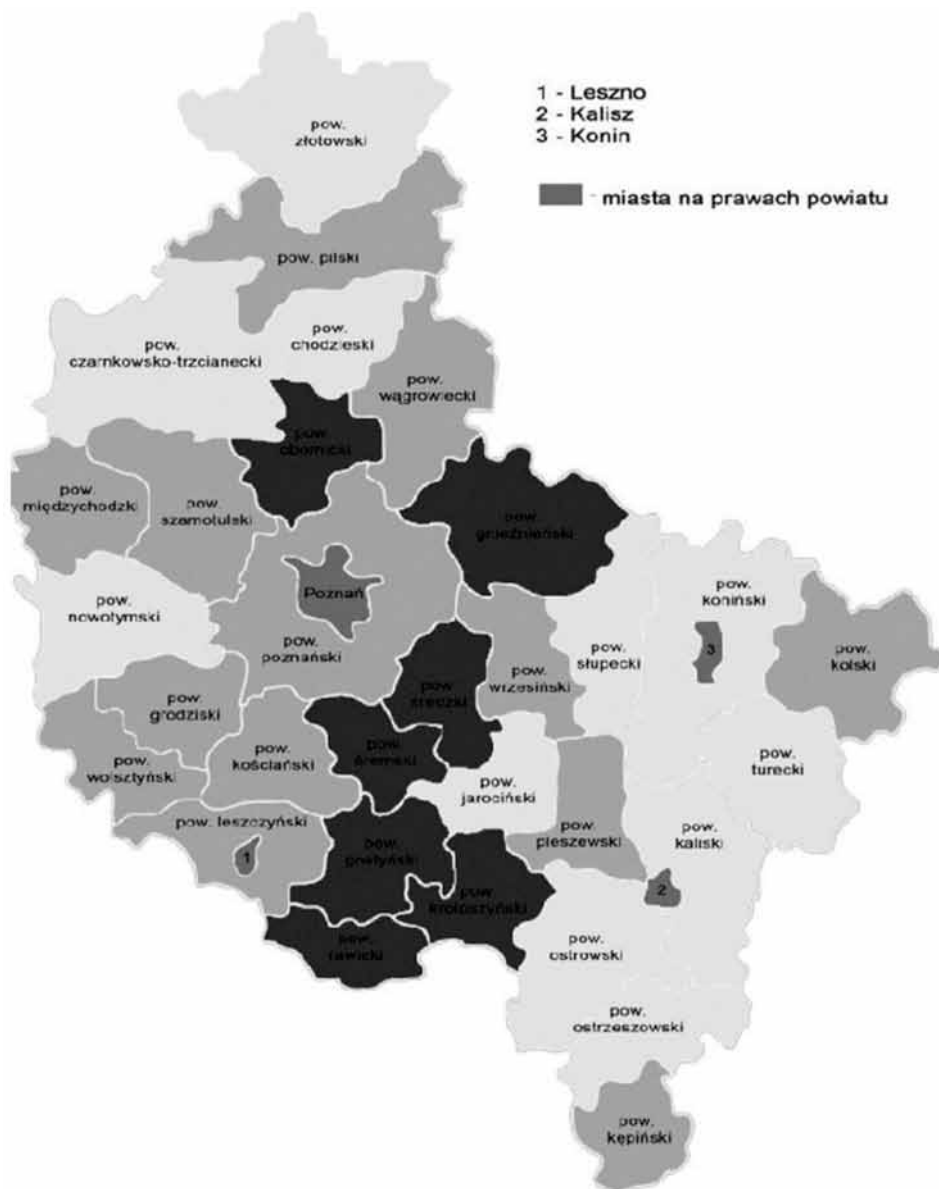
1 - Leszno
2 - Kalisz
3 - Konin

- miasta na prawach powiatu

pow. złotowski

pow. pilski

pow. czarnkowsko-trzcianecki

pow. chodzieski

pow. wągrowiecki

pow. obornicki

pow. międzychodzki

pow. szamotulski

pow. gnieźnieński

Poznań

pow. nowotymski

pow. poznański

pow. koniński

3

pow. słupecki

pow. kolski

pow. średzki

pow. wrzesiński

pow. grodziski

pow. wolsztyński

pow. kościański

pow. śremski

pow. turecki

pow. jarociński

pow. leszczyński

1

pow. gostyński

pow. pleszewski

pow. kaliski

2

pow. krotoszyński

pow. rawicki

pow. ostrowski

pow. ostrzeszowski

pow. kępiński